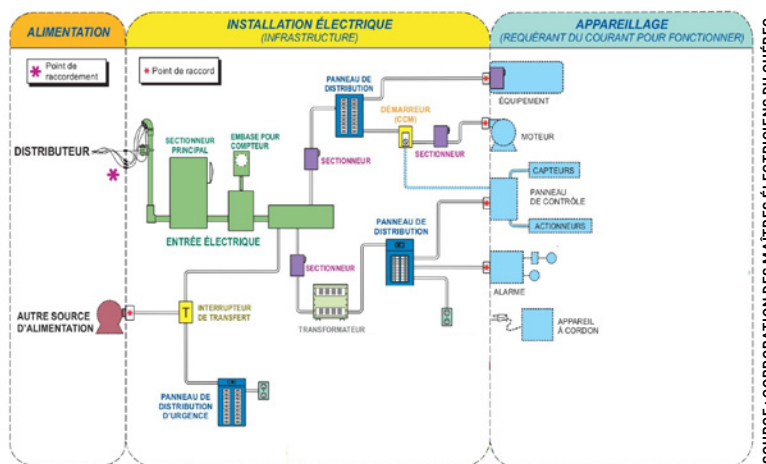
ALIMENTATION

INSTALLATION ÉLECTRIQUE
(INFRASTRUCTURE)

APPAREILLAGE
(REQUÉRANT DU COURANT POUR FONCTIONNER)

Point de raccordement

Point de raccord

DISTRIBUTEUR

SECTIONNEUR PRINCIPAL

EMBASE POUR COMPTEUR

ENTRÉE ÉLECTRIQUE

PANNEAU DE DISTRIBUTION

SECTIONNEUR

DÉMARREUR (CCM)

SECTIONNEUR

ÉQUIPEMENT

MOTEUR

CAPTEURS

PANNEAU DE CONTRÔLE

ACTIONNEURS

PANNEAU DE DISTRIBUTION

SECTIONNEUR

TRANSFORMATEUR

ALARME

APPAREIL À CORDON

AUTRE SOURCE D'ALIMENTATION

INTERRUPTEUR DE TRANSFERT

PANNEAU DE DISTRIBUTION D'URGENCE

SOURCE : CORPORATION DES MAÎTRES ÉLECTRICIENS DU QUÉBEC